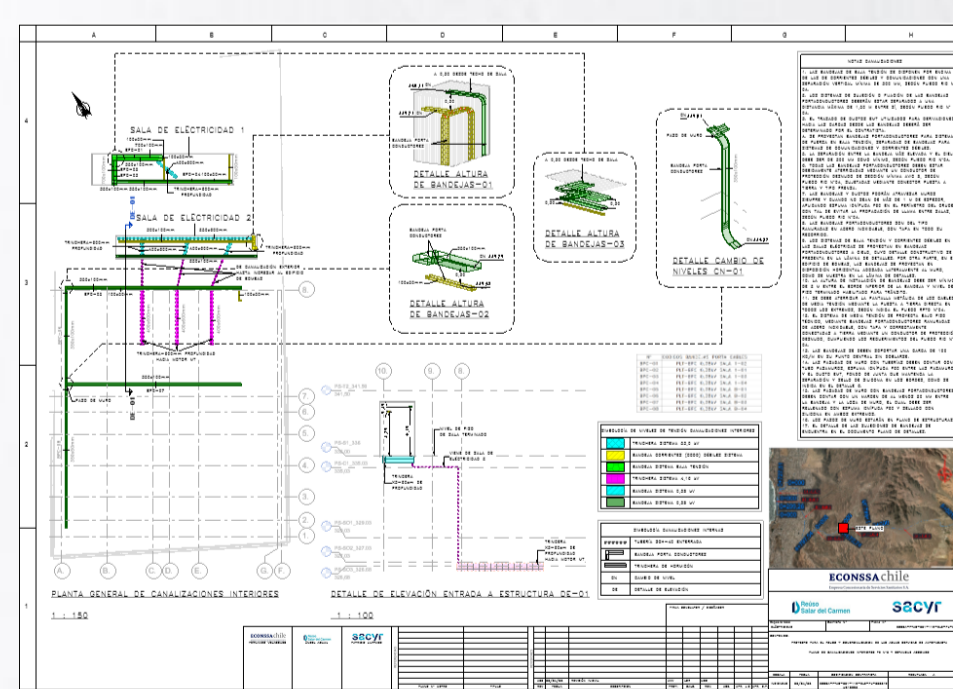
A B C D E F G H

SALA DE ELECTRICIDAD 1

SALA DE ELECTRICIDAD 2

DETALLE ALTURA DE BANDEJAS-01

DETALLE ALTURA DE BANDEJAS-02

DETALLE ALTURA DE BANDEJAS-03

DETALLE CAMBIO DE NIVELES CN-01

NOTAS CANALIZACIONES

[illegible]

SIMBOLOGÍA DE NIVELES DE TENSIÓN CANALIZACIONES INTERIORES

| | |
|---|---|
| | TRINCHERA DISTRIB. 33,0 kV |
| | BANDEJA CORRIENTES (DOCC) DEBILES SISTEMA |
| | BANDEJA SISTEMA BAJA TENSIÓN |
| | TRINCHERA SISTEMA 4,16 kV |
| | BANDEJA SISTEMA 0,38 kV |
| | BANDEJA SISTEMA 0,38 kV |

SIMBOLOGÍA CANALIZACIONES INTERNAS

| | |
|---|---|
| | TUBERÍA CONDUIT ENTERRADA |
| | BANDEJA PORTA CONDUCTORES |
| | TRINCHERA DE HORMIGÓN |
| CN | CAMBIO DE NIVEL |
| DE | DETALLE DE ELEVACIÓN |

PLANTA GENERAL DE CANALIZACIONES INTERIORES
1 : 150

DETALLE DE ELEVACIÓN ENTRADA A ESTRUCTURA DE-01
1 : 100

ECONSSA chile

Reúso Salar del Carmen

sacyr

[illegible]